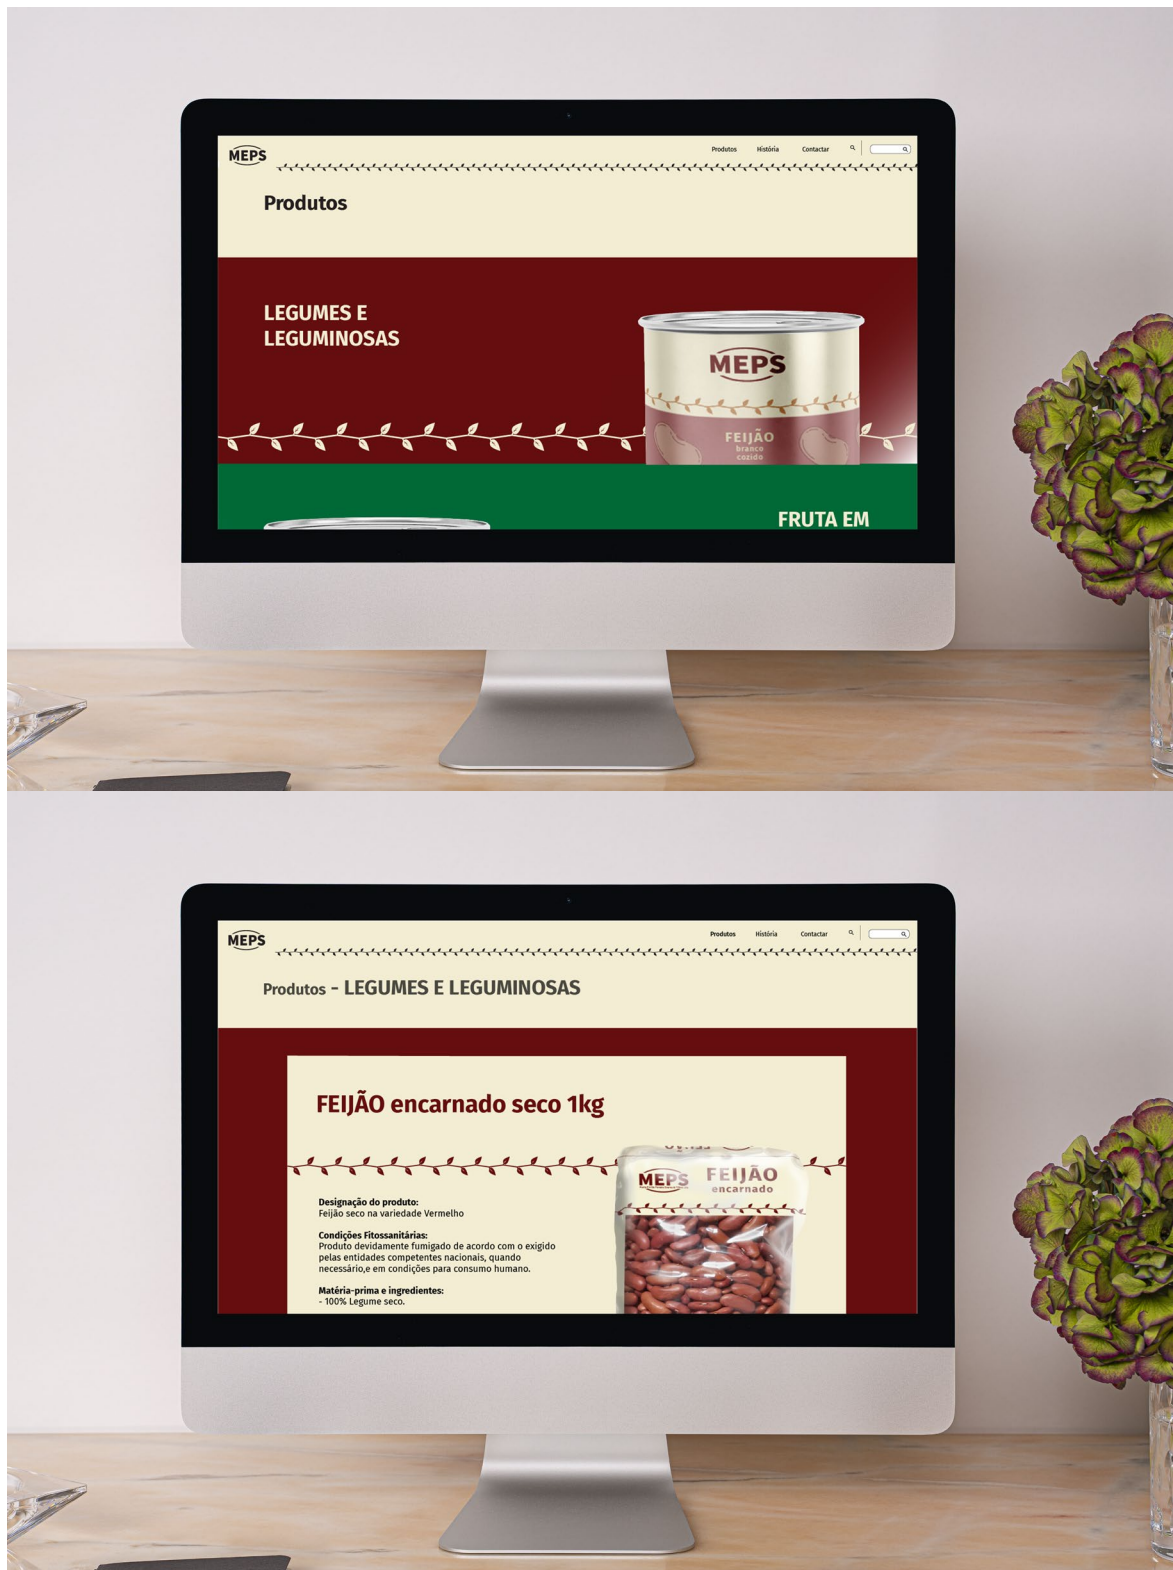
MEPS

Produtos História Contactar

Produtos

LEGUMES E LEGUMINOSAS

MEPS

FEIJÃO branco cozido

FRUTA EM

MEPS

Produtos História Contactar

Produtos - LEGUMES E LEGUMINOSAS

FEIJÃO encarnado seco 1kg

MEPS FEIJÃO encarnado

Designação do produto:
Feijão seco na variedade Vermelho

Condições Fitossanitárias:
Produto devidamente fumigado de acordo com o exigido pelas entidades competentes nacionais, quando necessário,e em condições para consumo humano.

Matéria-prima e ingredientes:
- 100% Legume seco.